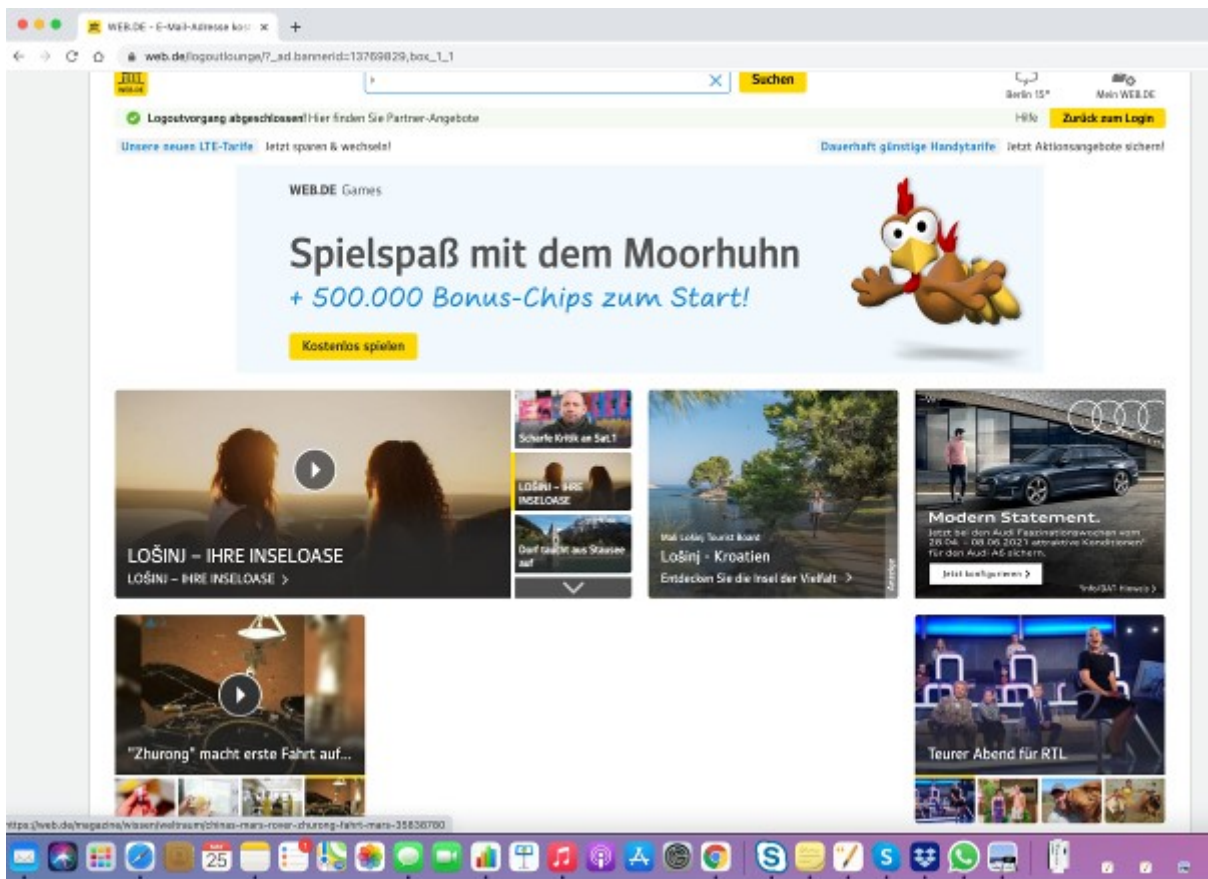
WEB.DE - E-Mail-Adresse kos ×
+
web.de/logoutlounge/?_ad.bannerid=13769829,box_1_1

WEB.DE
Suchen
Berlin 15°
Mein WEB.DE

Logoutvorgang abgeschlossen! Hier finden Sie Partner-Angebote
Hilfe
Zurück zum Login

Unsere neuen LTE-Tarife Jetzt sparen & wechseln!
Dauerhaft günstige Handytarife Jetzt Aktionsangebote sichern!

WEB.DE Games
Spielspaß mit dem Moorhuhn
+ 500.000 Bonus-Chips zum Start!
Kostenlos spielen

LOŠINJ – IHRE INSELOASE
LOŠINJ – IHRE INSELOASE >

Scharfe Kritik an Sat.1
LOŠINJ – IHRE INSELOASE
Dorf taucht aus Stausee auf

Mali Lošinj Tourist Board
Lošinj - Kroatien
Entdecken Sie die Insel der Vielfalt >
Anzeige

Modern Statement.
Jetzt bei den Audi Faszinationswochen vom 26.04. – 08.06.2021 attraktive Konditionen für den Audi A6 sichern.
Jetzt konfigurieren >
Info/DAT-Hinweis >

"Zhurong" macht erste Fahrt auf...

Teurer Abend für RTL

https://web.de/magazine/wissen/weltraum/chinas-mars-rover-zhurong-fahrt-mars-35836780

25